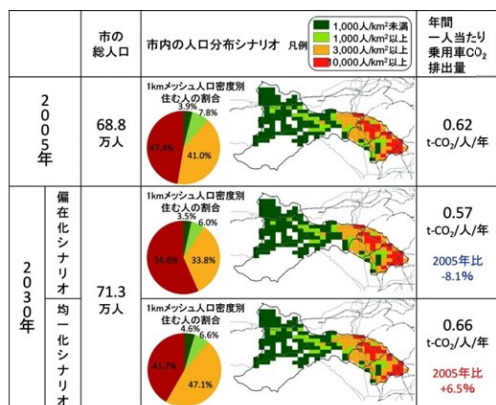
| | | 市の総人口 | 市内の人口分布シナリオ 凡例 1,000人/km²未満 1,000人/km²以上 3,000人/km²以上 10,000人/km²以上 | 年間一人当たり乗用車$CO_2$排出量 |
|---|---|---|---|---|
| 2005年 | | 68.8万人 | 1kmメッシュ人口密度別住む人の割合 3.9% 7.8% 47.4% 41.0% | 0.62 t-$CO_2$/人/年 |
| 2030年 | 偏在化シナリオ | 71.3万人 | 1kmメッシュ人口密度別住む人の割合 3.5% 6.0% 56.6% 33.8% | 0.57 t-$CO_2$/人/年 2005年比 -8.1% |
| | 均一化シナリオ | | 1kmメッシュ人口密度別住む人の割合 4.6% 6.6% 41.7% 47.1% | 0.66 t-$CO_2$/人/年 2005年比 +6.5% |